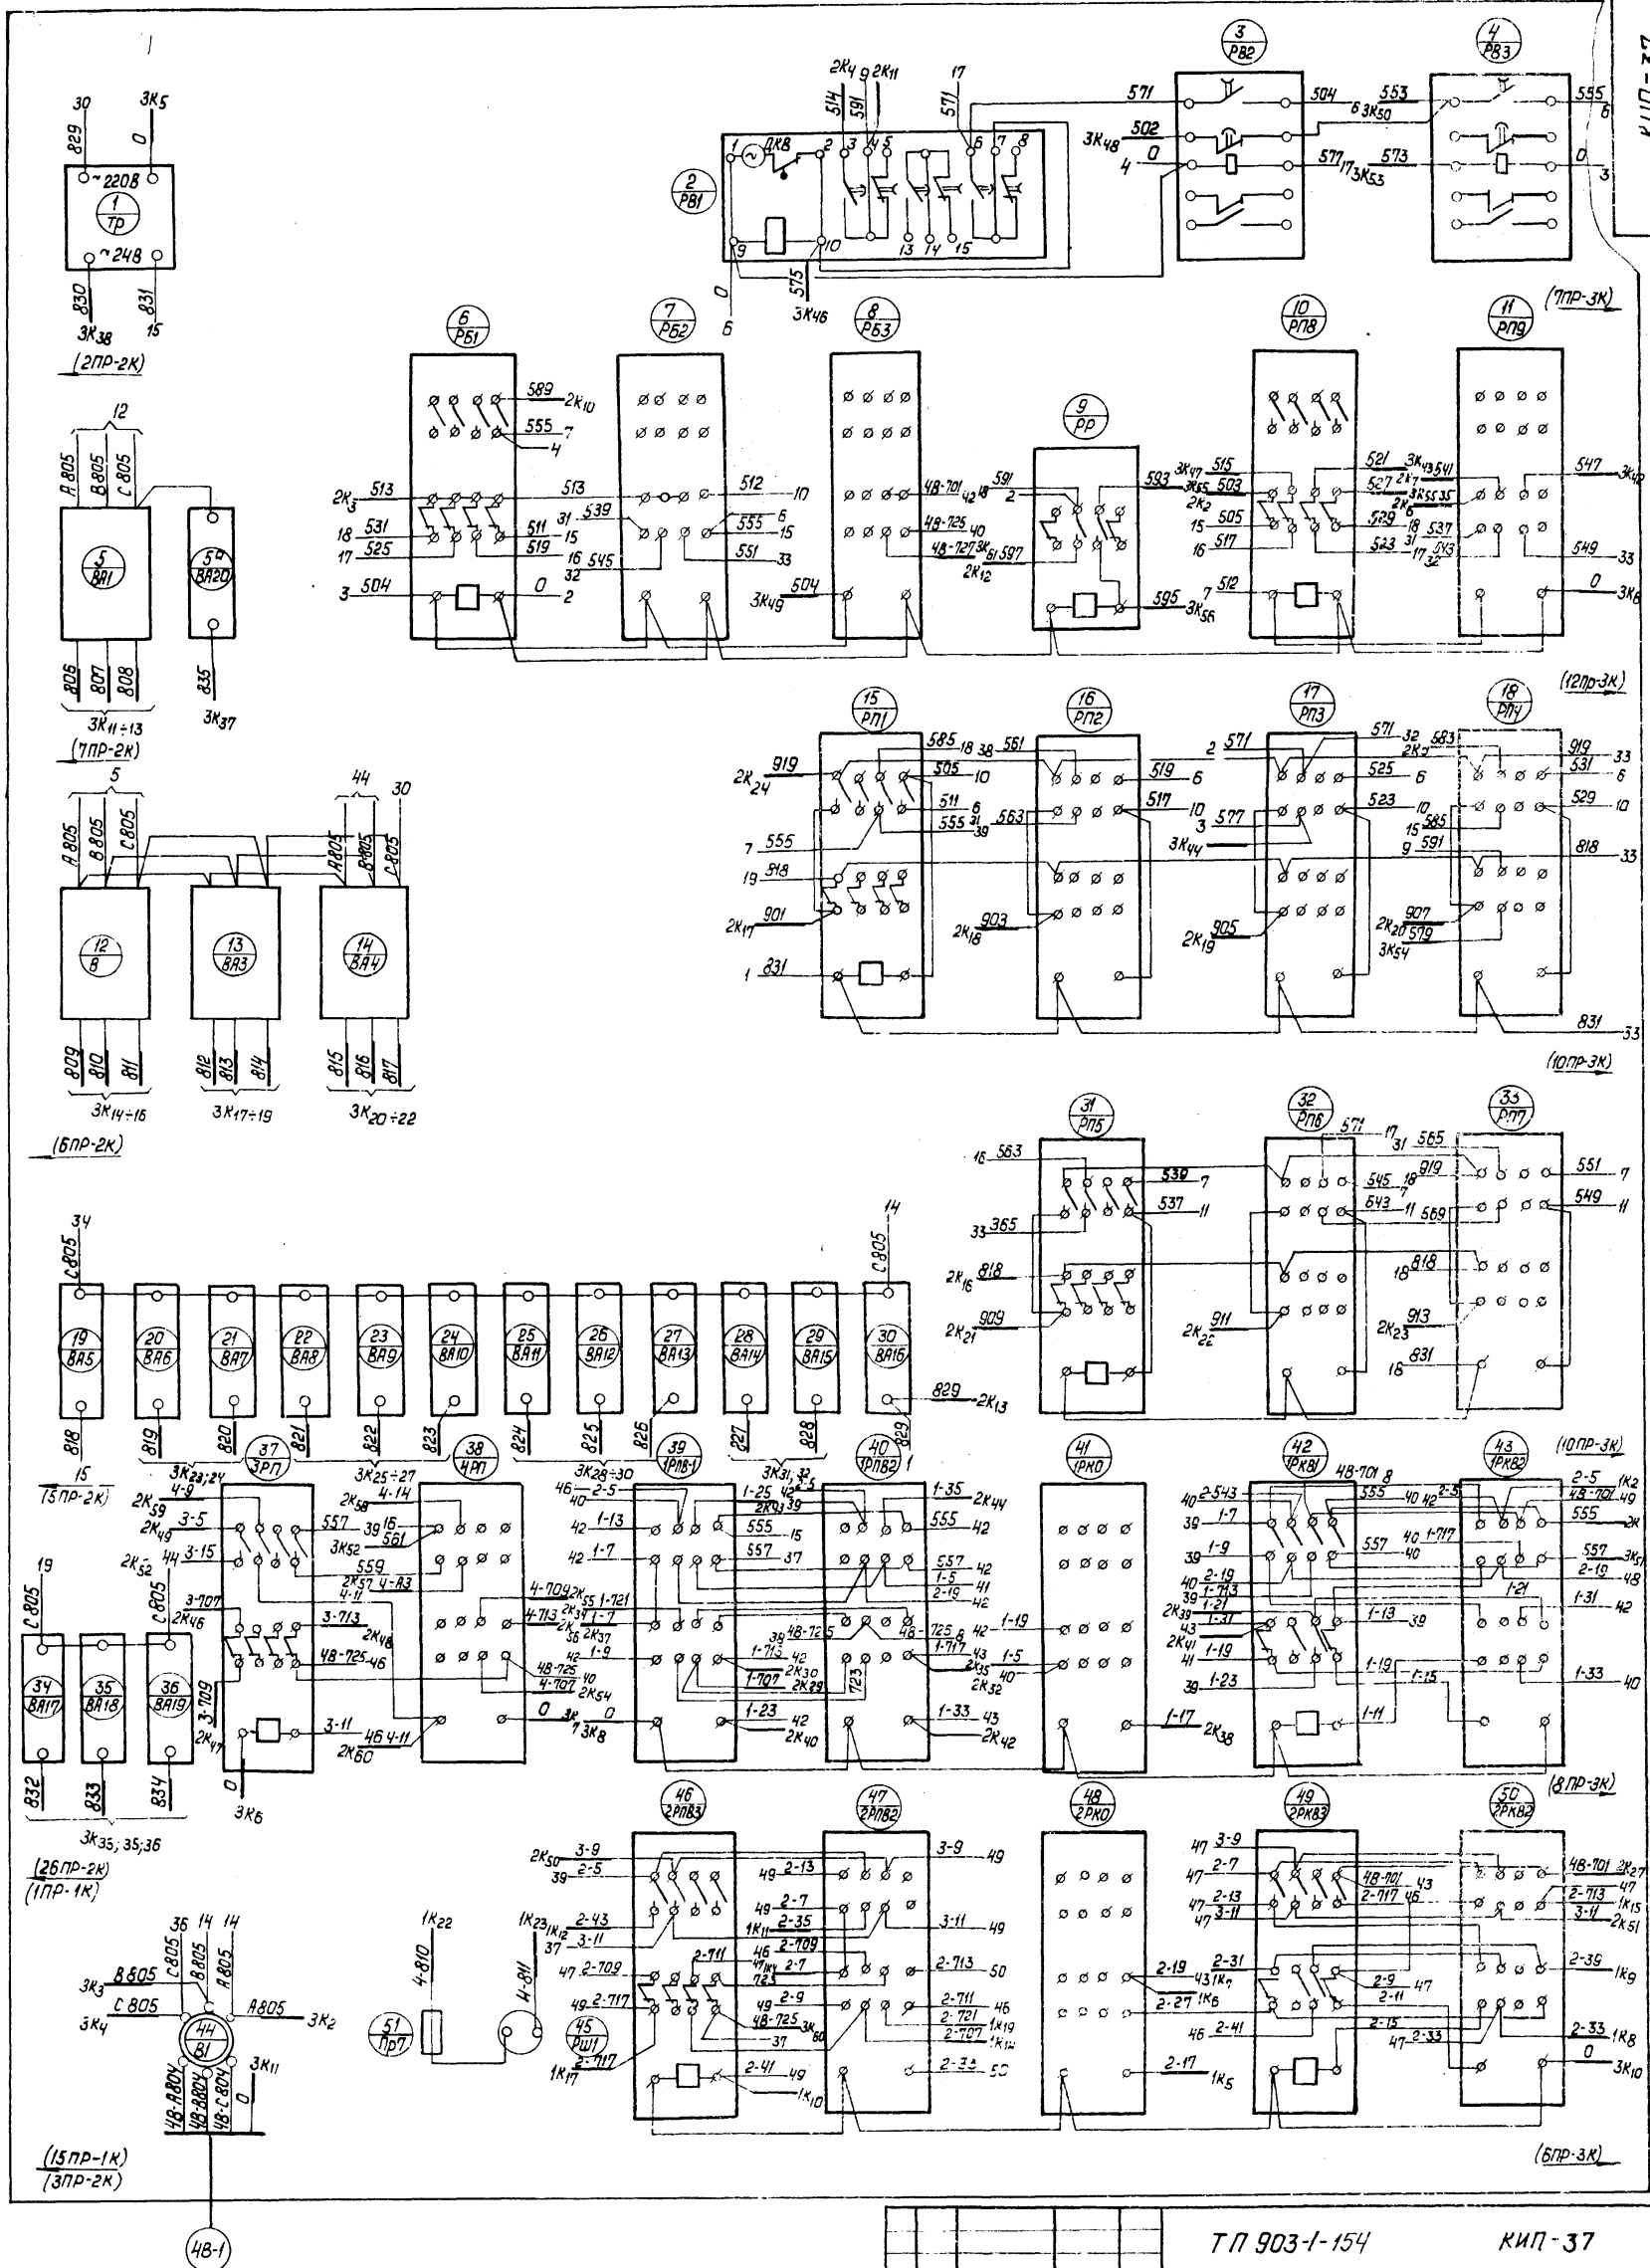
КИП-37

30 3К5
829 0
~220В
1
ТР
~24В
830 831
3К38 15
(2ПР-2К)

2
РВ1
3
РВ2
4
РВ3
2К4 9 2К11 17
514 591 571
ДКВ
1 2 3 4 5 6 7 8
9 10 13 14 15
0 575
6 3К46
571 504 6 3К50 553 555 6
3К48 502 4 0 577 17 3К53 573 0 3

12
А805 В805 С805
5
ВА1
5а
ВА20
806 807 808 835
3К11÷13 3К37
(7ПР-2К)

6
РБ1
7
РБ2
8
РБ3
9
РР
10
РП8
11
РП9
(7ПР-3К)
589 2К10
555 7
4
2К3 513 513 512 10
18 531 511 15 539 555 6
17 525 519 16 545 551 33
32
3 504 0 2
3К49 504
48-701 42 18 591 2
48-725 40
48-727 3К61 597
2К12
593 3К47 515 3К55 503
2К2 15 505
16 517
7 512
595 3К56
521 3К43 541 527 2К7 3К55 35 2К6 529 18 537 31 523 17 543 32
547 3К42
549 33
0 3К6

5
А805 В805 С805
12
В
13
ВА3
14
ВА4
44 30
А805 В805 С805
809 810 811 812 813 814 815 816 817
3К14÷16 3К17÷19 3К20÷22
(6ПР-2К)

(12ПР-3К)
15
РП1
16
РП2
17
РП3
18
РП4
2К24 919 585 18 38 561 505 10 511 6 555 31 39 563 519 6 517 10
7 555
19 918
2К17 901
1 831
2К18 903
2 571 3 577 3К44
2К19 905
571 32 583 2К7 525 6 523 10 15 585 9 591
2К20 907 579 3К54
919 33 531 6 529 10 818 33
831 33
(10ПР-3К)

31
РП5
32
РП6
33
РП7
16 563 539 7 537 11
33 365
2К16 818
2К21 909
571 17 31 565 545 18 543 7 11
2К22 911
919 551 7 589 549 11
18 818
2К23 913
18 831

34
С805
14
С805
19
ВА5
20
ВА6
21
ВА7
22
ВА8
23
ВА9
24
ВА10
25
ВА11
26
ВА12
27
ВА13
28
ВА14
29
ВА15
30
ВА16
829 2К13
818 819 820 821 822 823 824 825 826 827 828 829
15
(15ПР-2К)
3К23;24 3К25÷27 3К28÷30 3К31;32;33

37
3РП
38
4РП
39
1РПВ-1
40
1РПВ2
41
1РКО
42
1РКВ1
43
1РКВ2
(10ПР-3К)
2К59 4-9 3-5 2К49 3-15 2К52 44
557 39 16 561 3К52 559 2К57 4-А3 4-11
3-707 2К46 3-713 2К48 48-725 46
3-709 2К47 3-11 46 4-11 2К60
4-14 2К58
48-725 40 4-707 2К54
19 С805 С805
34
ВА17
35
ВА18
36
ВА19
832 833 834
3К35;35;36
0 3К6
(26ПР-2К)
(1ПР-1К)
46 2-5 40 42 1-13 42 1-7 4-709 2К55 1-721 4-713 2К34 1-7 2К56 2К37 1-9
0 3К 7 3К8 0
1-25 42 2К93 39 555 15 557 37
48-725 39 42 1-713 1-707 2К30 2К29 723 1-23 42 2К40
1-35 2К44 555 42 557 42 1-5 41 2-19 42 725 48 1-717 43 2К35 42 1-19 1-5 40 2К32
1-33 43 2К42
1-17 2К38
40 2-543 39 1-7 39 1-9 40 2-19 40 1-713 39 1-21 2К39 1-31 43 2К41 1-19 41 39 1-23
48-701 8 555 40 42 557 40 1-717 40 1-13 39 1-19 1-15 1-11
2-5 1К2 48-701 49 555 2К 557 3К51 2-19 48 1-21 1-31 42 1-33 40
(8ПР-3К)

46
2РПВ3
47
2РПВ2
48
2РКО
49
2РКВ3
50
2РКВ2
2К50 3-9 39 2-5
1К23 1К12 2-43 3-11 37 47 2-709 49 2-717
2-711 46 2-709 1К11 2-35 46 2-7 47 1К4 723 49 2-9 48-725 3К60 37
45
РШ1
2-717 1К17
2-41 49 1К10
49 2-13 49 2-7 3-9 49 3-11 49 2-713 50 2-711 46 2-721 1К19 2-707 1К18 2-33 50
2-19 43 1К7 2-27 1К6 2-17 1К5
47 3-9 47 2-7 47 2-13 47 3-11 48-701 43 2-717 46 2-31 2-9 47 2-11 46 2-41 2-15 47 2-33
48-701 2К27 2-713 47 1К15 3-11 2К51 2-39 1К9 2-33 1К8 0 3К10
(6ПР-3К)

1К22
4-810 4-811
51
Пр7
36 14 14
С805 В805 А805
3К3 В805 С805 3К4 А805 3К2
44
В1
3К11
48-А804 48-В804 48-С804 0
(15ПР-1К)
(3ПР-2К)
48-1

ТП 903-1-154 КИП-37